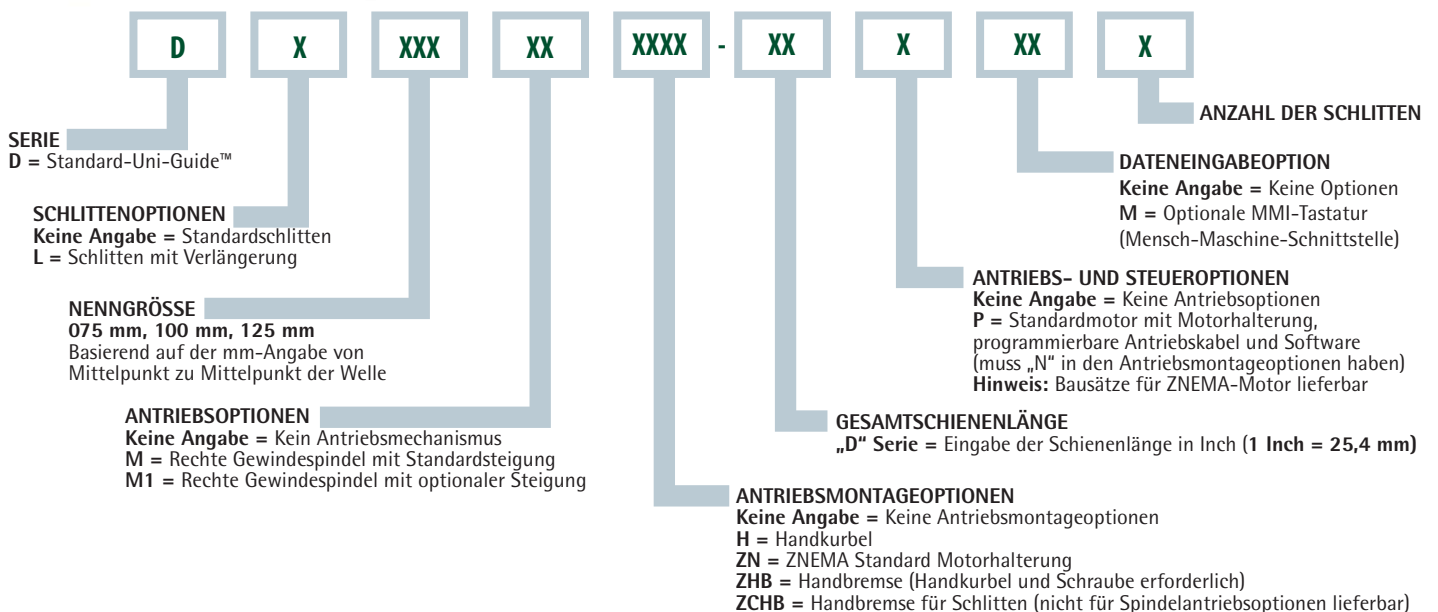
D X XXX XX XXXX - XX X XX X

ANZAHL DER SCHLITTEN

SERIE
D = Standard-Uni-Guide™

DATENEINGABEOPTION
Keine Angabe = Keine Optionen
M = Optionale MMI-Tastatur (Mensch-Maschine-Schnittstelle)

SCHLITTENOPTIONEN
Keine Angabe = Standardschlitten
L = Schlitten mit Verlängerung

ANTRIEBS- UND STEUEROPTIONEN
Keine Angabe = Keine Antriebsoptionen
P = Standardmotor mit Motorhalterung, programmierbare Antriebskabel und Software (muss „N" in den Antriebsmontageoptionen haben)
Hinweis: Bausätze für ZNEMA-Motor lieferbar

NENNGRÖSSE
075 mm, 100 mm, 125 mm
Basierend auf der mm-Angabe von Mittelpunkt zu Mittelpunkt der Welle

GESAMTSCHIENENLÄNGE
„D" Serie = Eingabe der Schienenlänge in Inch (1 Inch = 25,4 mm)

ANTRIEBSOPTIONEN
Keine Angabe = Kein Antriebsmechanismus
M = Rechte Gewindespindel mit Standardsteigung
M1 = Rechte Gewindespindel mit optionaler Steigung

ANTRIEBSMONTAGEOPTIONEN
Keine Angabe = Keine Antriebsmontageoptionen
H = Handkurbel
ZN = ZNEMA Standard Motorhalterung
ZHB = Handbremse (Handkurbel und Schraube erforderlich)
ZCHB = Handbremse für Schlitten (nicht für Spindelantriebsoptionen lieferbar)